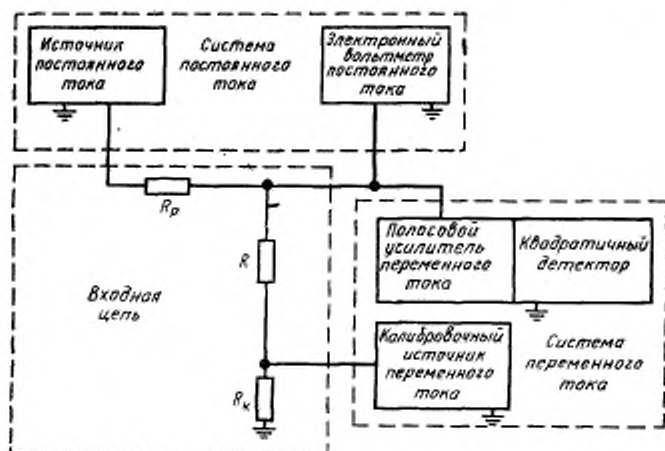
Источник постоянного тока

Система постоянного тока

Электронный вольтметр постоянного тока

$R_p$

$R$

Входная цепь

Полосовой усилитель переменного тока

Квадратичный детектор

Калибровочный источник переменного тока

Система переменного тока

$R_к$